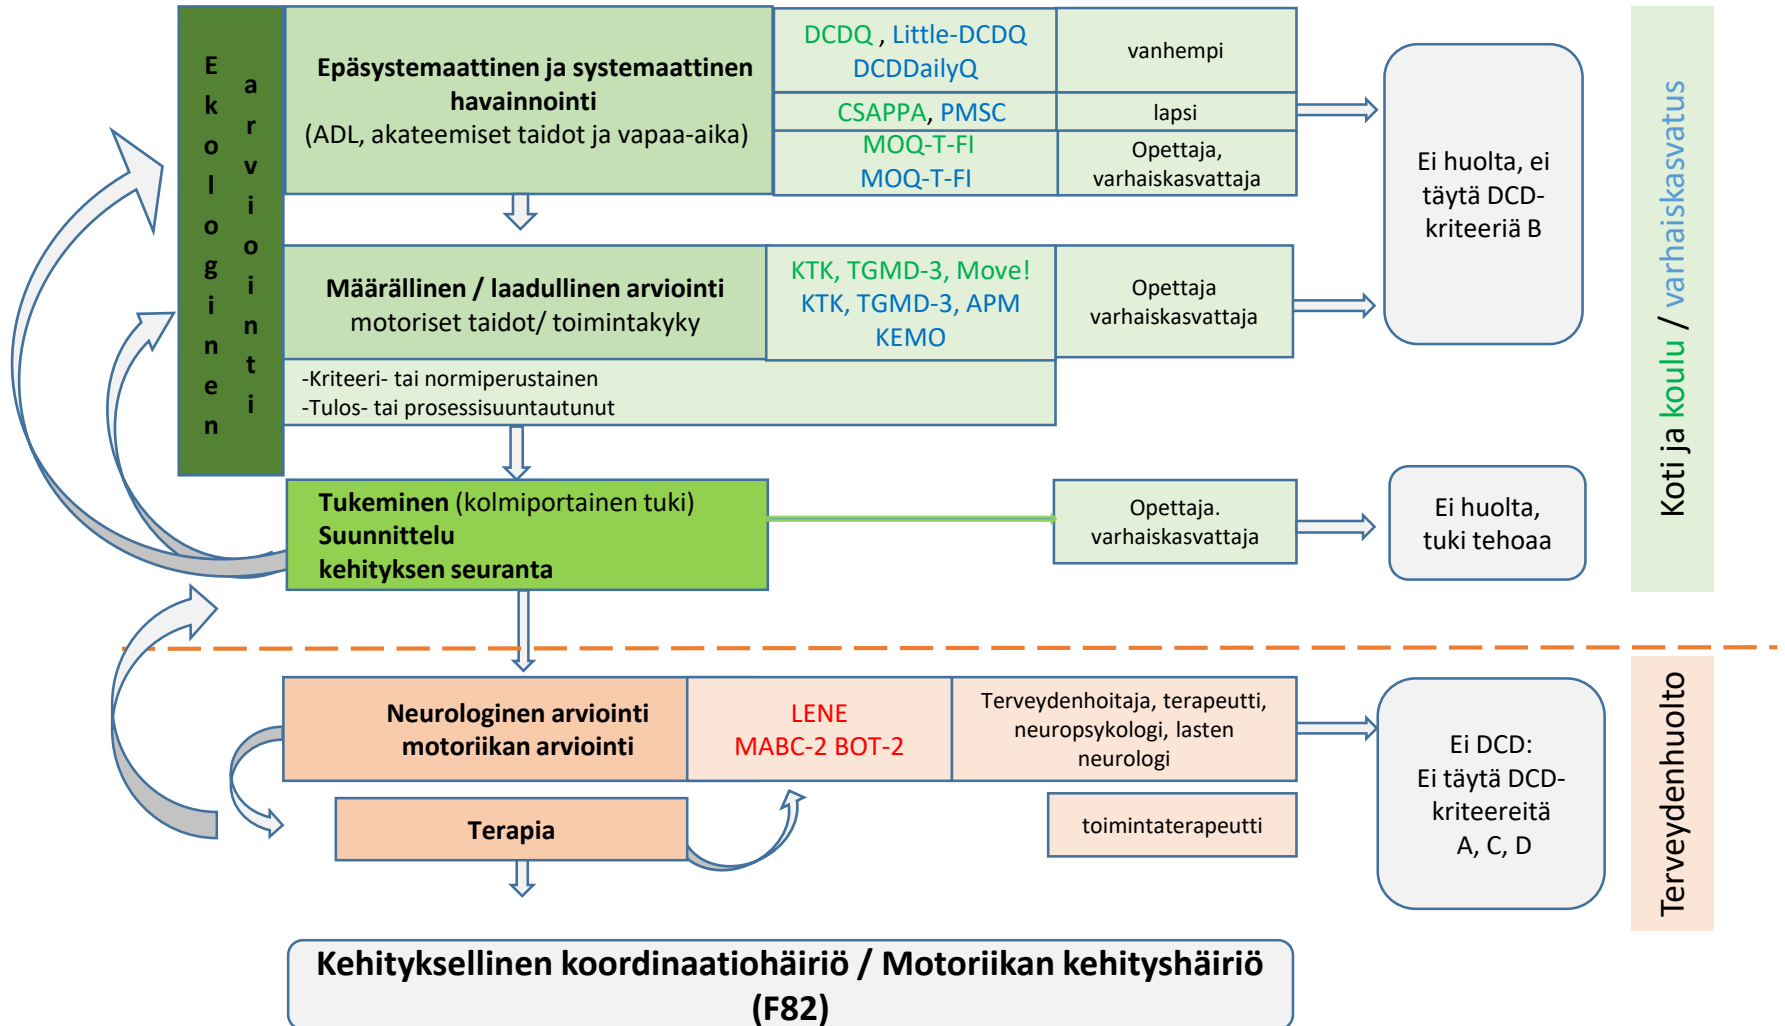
Ekologinen arviointi

Epäsystemaattinen ja systemaattinen havainnointi
(ADL, akateemiset taidot ja vapaa-aika)

DCDQ , Little-DCDQ DCDDailyQ

vanhempi

CSAPPA, PMSC

lapsi

MOQ-T-FI
MOQ-T-FI

Opettaja, varhaiskasvattaja

Ei huolta, ei täytä DCD-kriteeriä B

Määrällinen / laadullinen arviointi
motoriset taidot/ toimintakyky

KTK, TGMD-3, Move!
KTK, TGMD-3, APM
KEMO

Opettaja
varhaiskasvattaja

-Kriteeri- tai normiperustainen
-Tulos- tai prosessisuuntautunut

Tukeminen (kolmiportainen tuki)
Suunnittelu
kehityksen seuranta

Opettaja.
varhaiskasvattaja

Ei huolta, tuki tehoaa

Koti ja koulu / varhaiskasvatus

Neurologinen arviointi
motoriikan arviointi

LENE
MABC-2 BOT-2

Terveydenhoitaja, terapeutti, neuropsykologi, lasten neurologi

Ei DCD:
Ei täytä DCD-kriteereitä
A, C, D

Terapia

toimintaterapeutti

Terveydenhuolto

Kehityksellinen koordinaatiohäiriö / Motoriikan kehityshäiriö (F82)